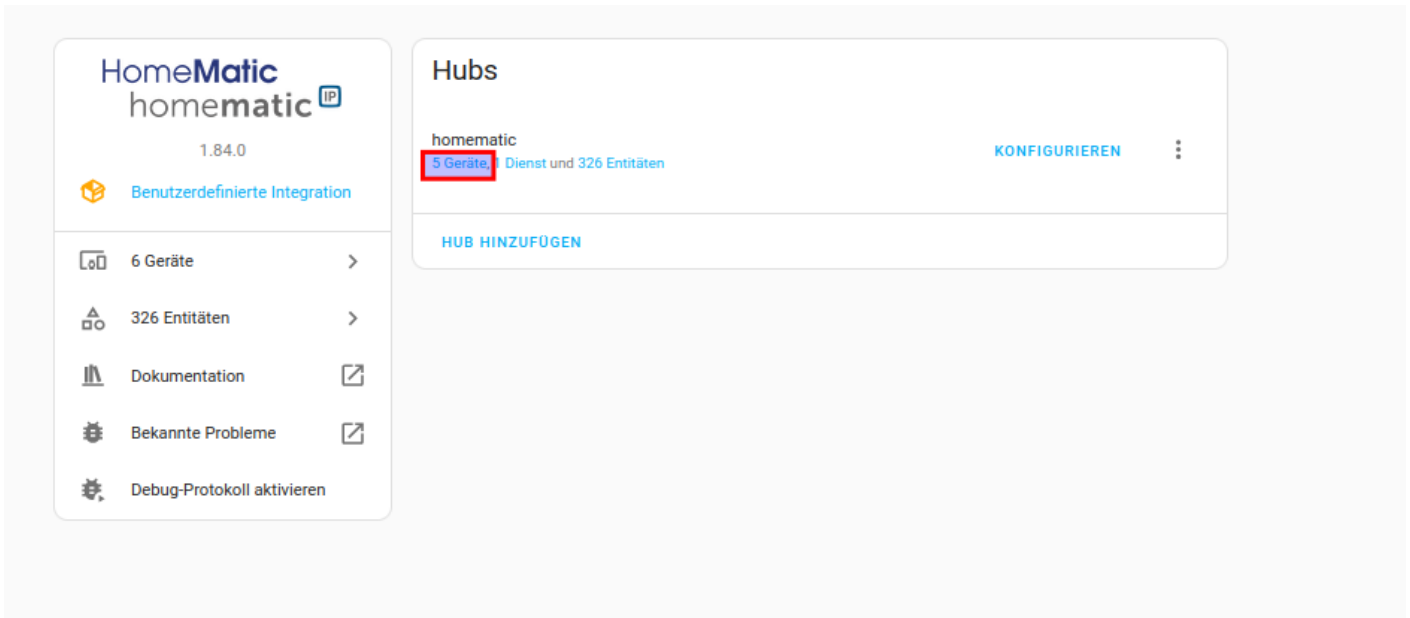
HomeMatic
homematic IP

1.84.0

Benutzerdefinierte Integration

6 Geräte

326 Entitäten

Dokumentation

Bekannte Probleme

Debug-Protokoll aktivieren

Hubs

homematic
5 Geräte, 1 Dienst und 326 Entitäten

KONFIGURIEREN

HUB HINZUFÜGEN